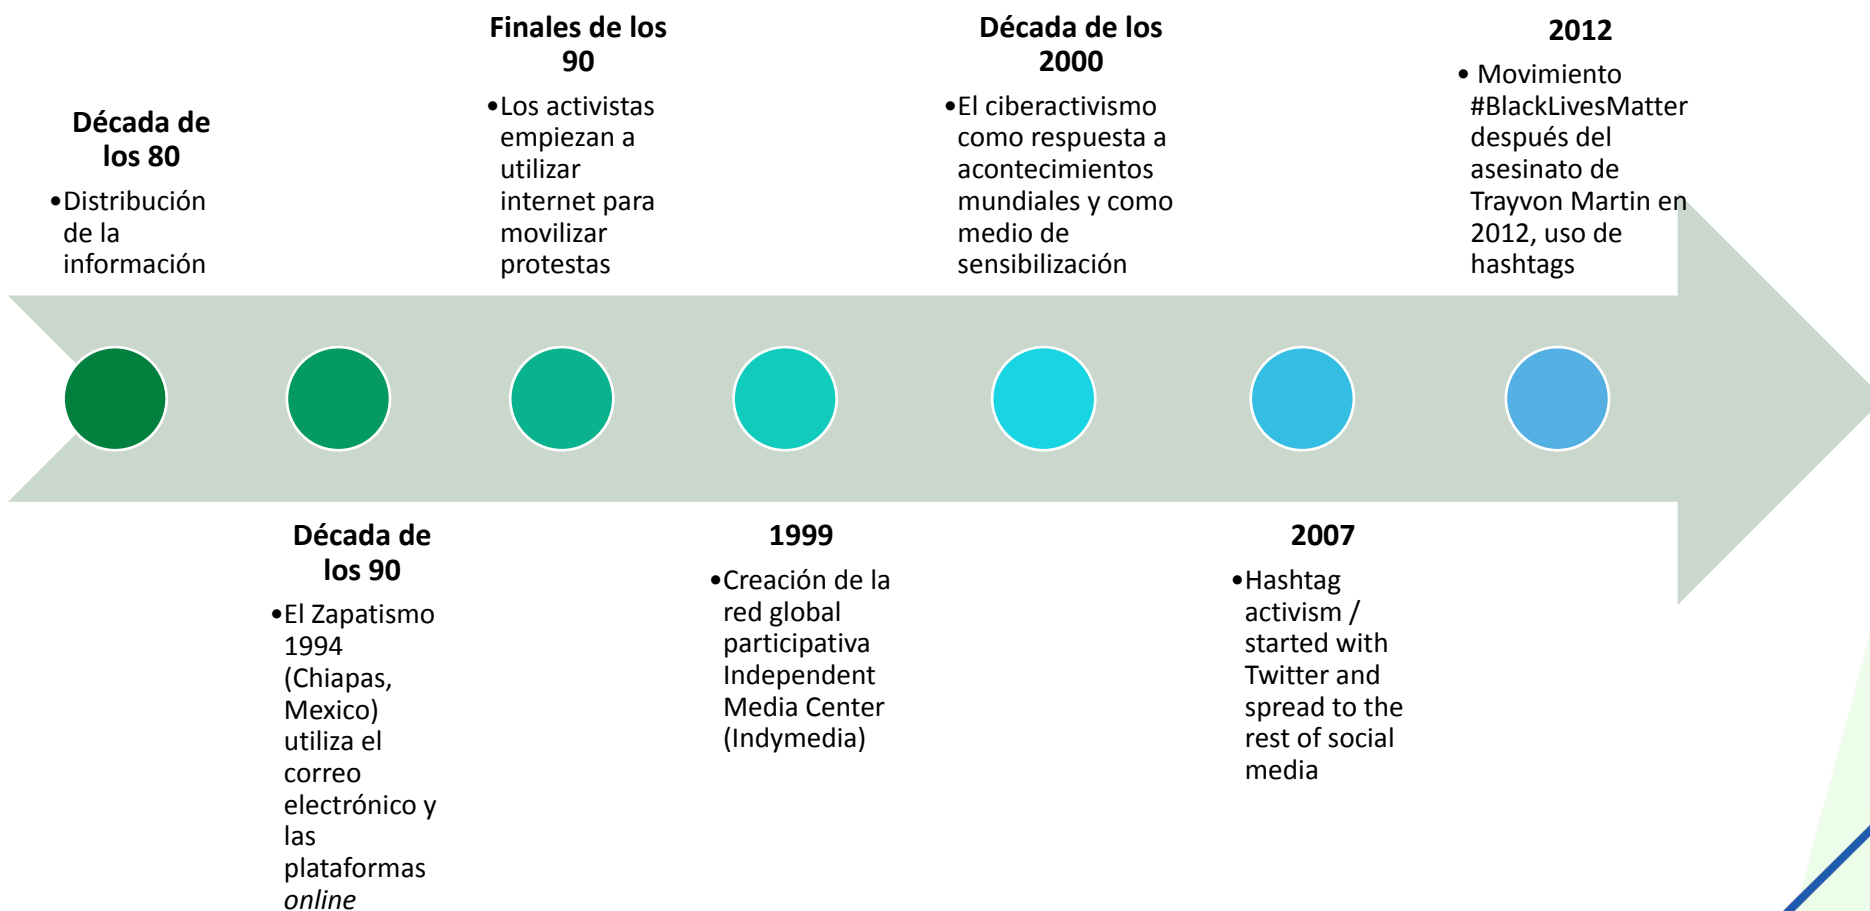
Década de los 80

• Distribución de la información

Década de los 90

• El Zapatismo 1994 (Chiapas, Mexico) utiliza el correo electrónico y las plataformas *online*

Finales de los 90

• Los activistas empiezan a utilizar internet para movilizar protestas

1999

• Creación de la red global participativa Independent Media Center (Indymedia)

Década de los 2000

• El ciberactivismo como respuesta a acontecimientos mundiales y como medio de sensibilización

2007

• Hashtag activism / started with Twitter and spread to the rest of social media

2012

• Movimiento #BlackLivesMatter después del asesinato de Trayvon Martin en 2012, uso de hashtags